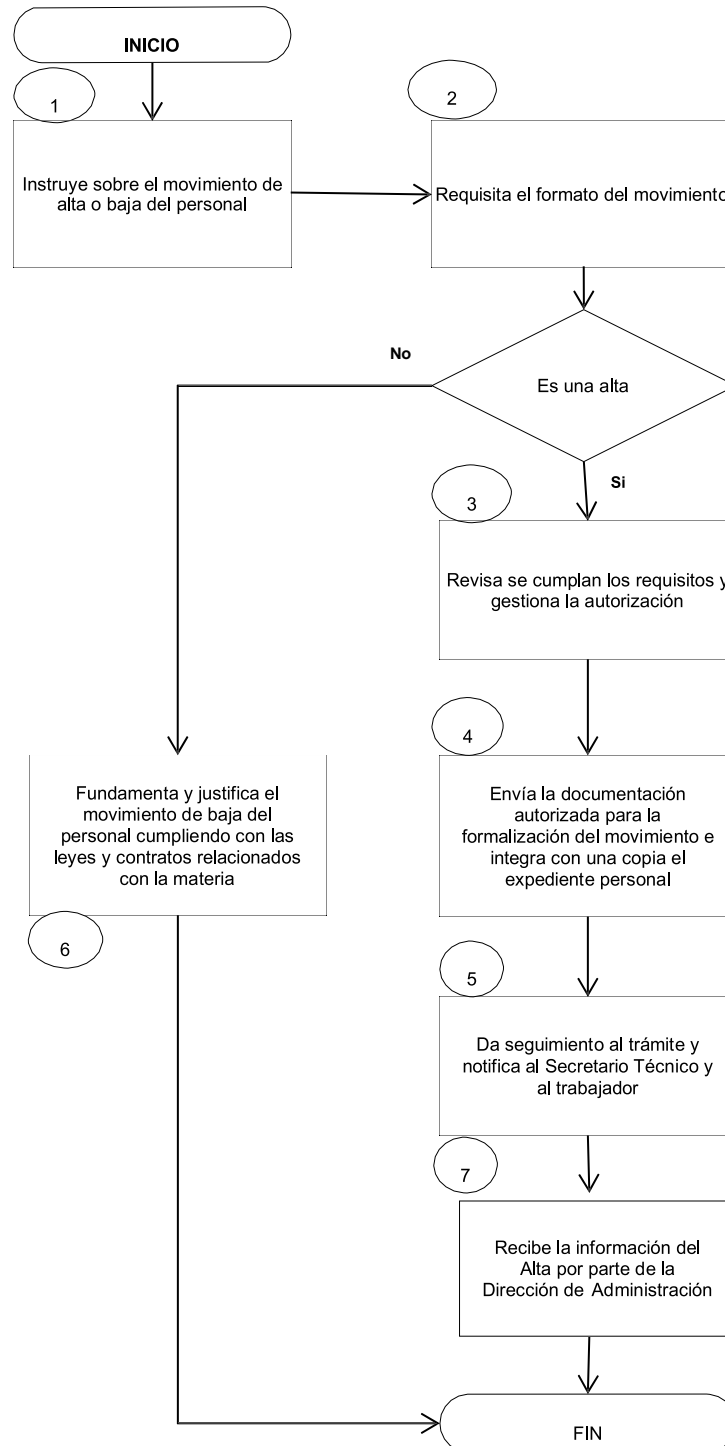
INICIO

1

Instruye sobre el movimiento de alta o baja del personal

2

Requisita el formato del movimiento

No

Es una alta

Si

3

Revisa se cumplan los requisitos y gestiona la autorización

4

Envía la documentación autorizada para la formalización del movimiento e integra con una copia el expediente personal

Fundamenta y justifica el movimiento de baja del personal cumpliendo con las leyes y contratos relacionados con la materia

6

5

Da seguimiento al trámite y notifica al Secretario Técnico y al trabajador

7

Recibe la información del Alta por parte de la Dirección de Administración

FIN